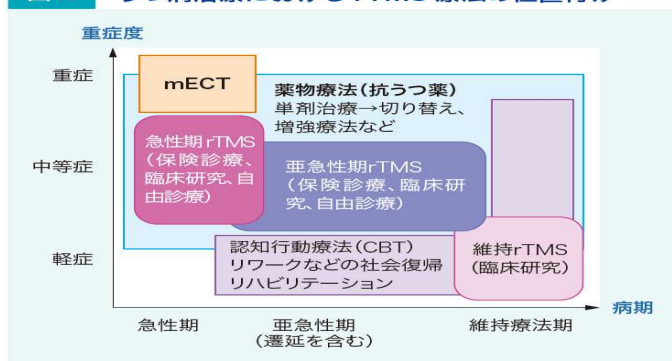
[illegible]

重症度

重症

中等症

軽症

mECT

薬物療法（抗うつ薬）
単剤治療→切り替え、増強療法など

急性期rTMS
（保険診療、臨床研究、自由診療）

亜急性期rTMS
（保険診療、臨床研究、自由診療）

認知行動療法（CBT）
リワークなどの社会復帰
リハビリテーション

維持rTMS
（臨床研究）

急性期

亜急性期
（遷延を含む）

維持療法期

病期